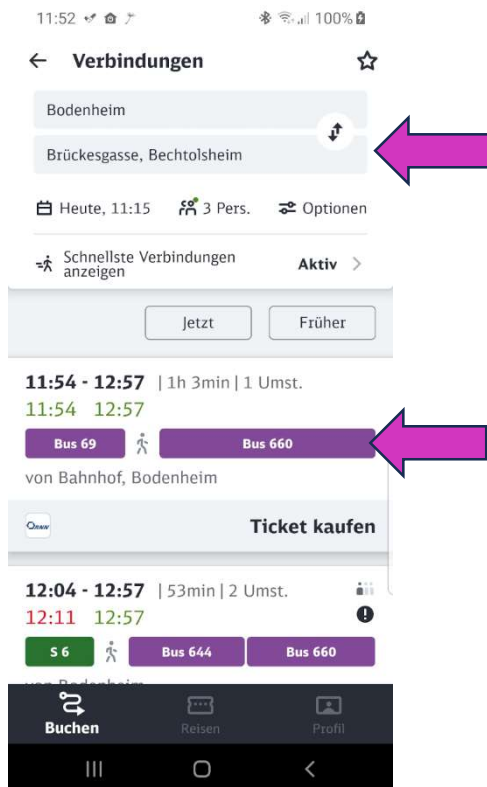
11:52 100%

← Verbindungen

Bodenheim

Brückesgasse, Bechtolsheim

Heute, 11:15 3 Pers. Optionen

Schnellste Verbindungen anzeigen Aktiv >

Jetzt Früher

11:54 - 12:57 | 1h 3min | 1 Umst.
11:54 12:57
Bus 69 Bus 660
von Bahnhof, Bodenheim

RNN Ticket kaufen

12:04 - 12:57 | 53min | 2 Umst.
12:11 12:57
S 6 Bus 644 Bus 660
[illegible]

Buchen Reisen Profil